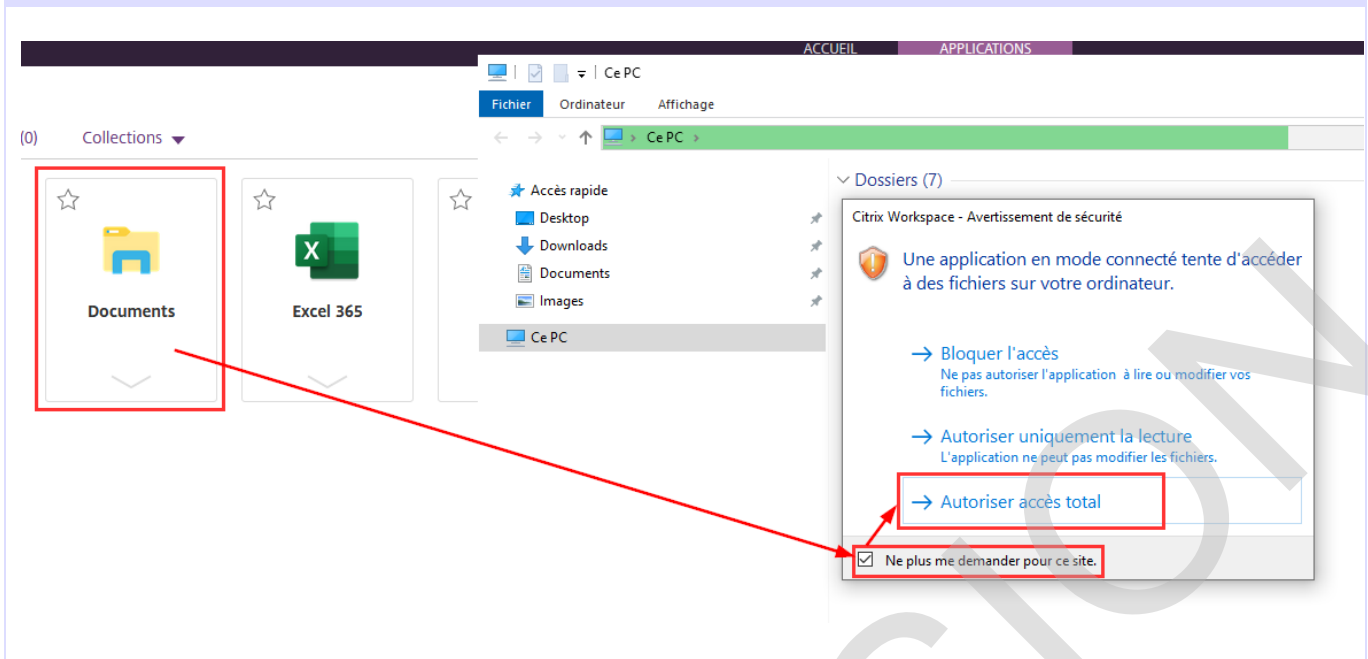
ACCUEIL APPLICATIONS

(0) Collections

Documents

Excel 365

Ce PC

Fichier Ordinateur Affichage

Ce PC

Accès rapide
Desktop
Downloads
Documents
Images
Ce PC

Dossiers (7)

Citrix Workspace - Avertissement de sécurité

Une application en mode connecté tente d'accéder à des fichiers sur votre ordinateur.

→ Bloquer l'accès
Ne pas autoriser l'application à lire ou modifier vos fichiers.

→ Autoriser uniquement la lecture
L'application ne peut pas modifier les fichiers.

→ Autoriser accès total

Ne plus me demander pour ce site.